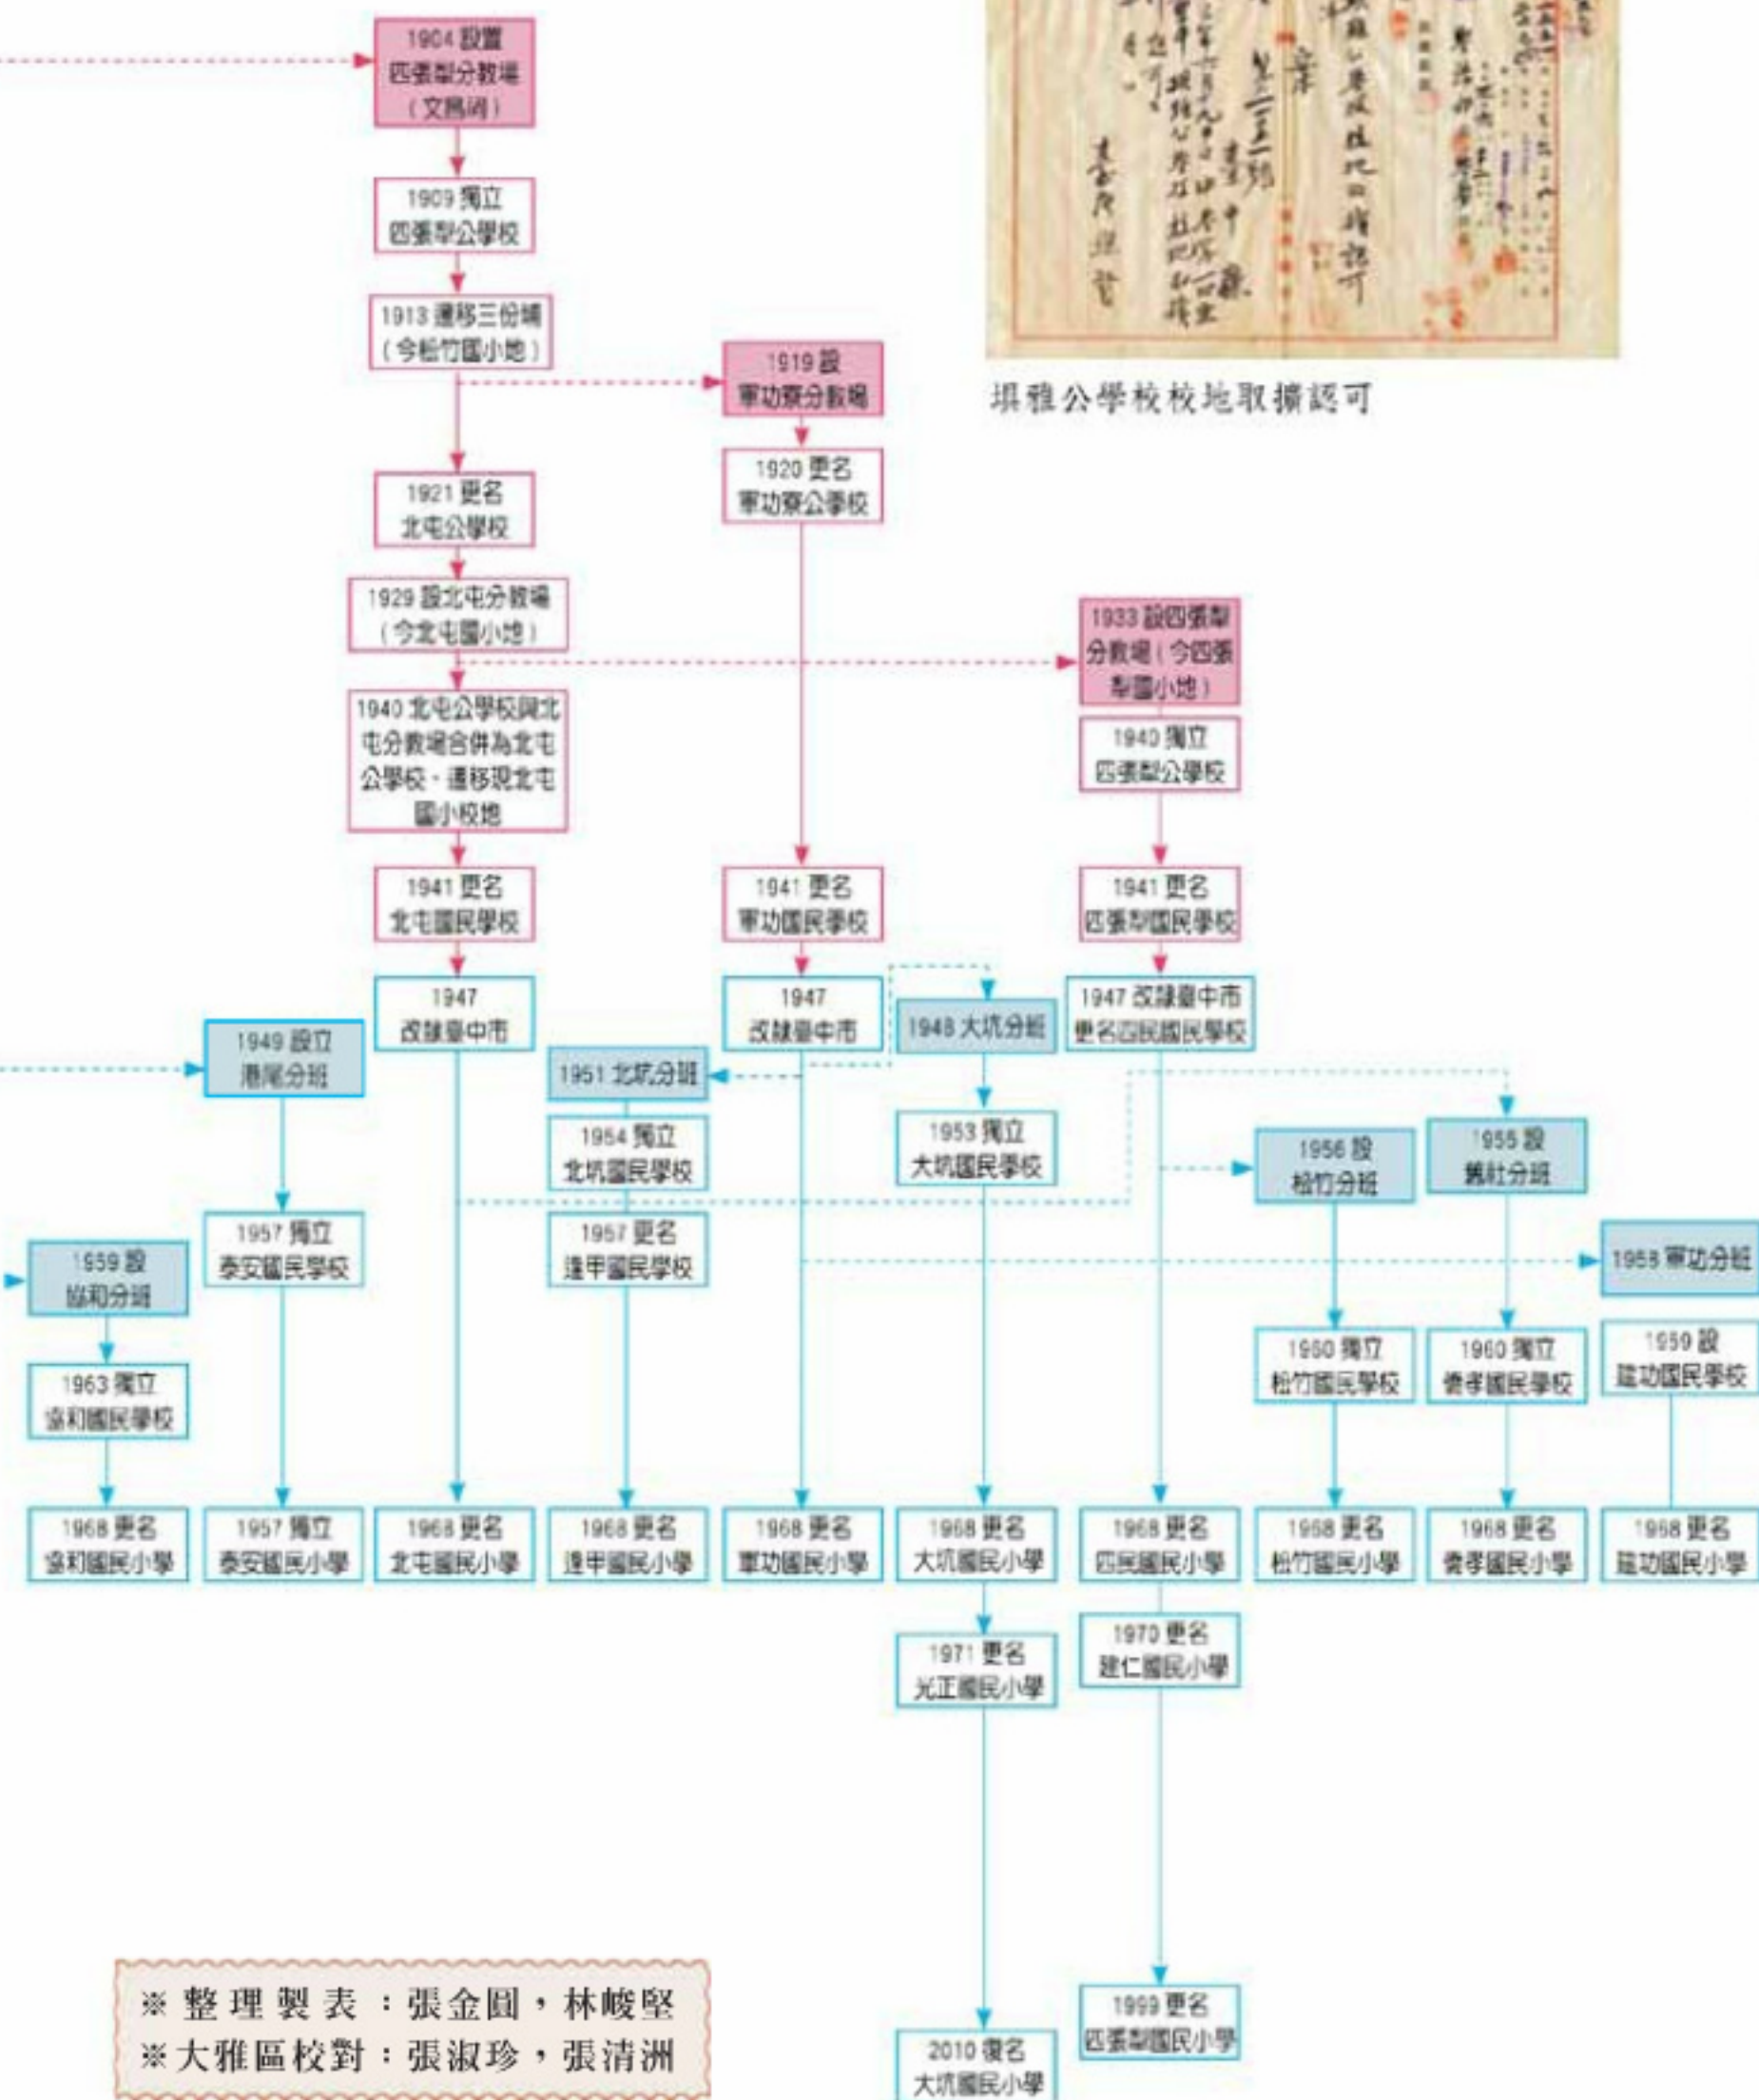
1904 設置
四張犁分教場
（文昌祠）

1909 獨立
四張犁公學校

1913 遷移三份埔
（今松竹國小地）

1919 設
軍功寮分教場

1920 更名
軍功寮公學校

1921 更名
北屯公學校

1929 設北屯分教場
（今北屯國小地）

1933 設四張犁分教場（今四張犁國小地）

1940 北屯公學校與北屯分教場合併為北屯公學校，遷移現北屯國小校地

1940 獨立
四張犁公學校

1941 更名
北屯國民學校

1941 更名
軍功國民學校

1941 更名
四張犁國民學校

1947
改隸臺中市

1947
改隸臺中市

1948 大坑分班

1947 改隸臺中市
更名四民國民學校

1949 設立
港尾分班

1951 北坑分班

1954 獨立
北坑國民學校

1953 獨立
大坑國民學校

1956 設
松竹分班

1955 設
舊社分班

1957 獨立
泰安國民學校

1957 更名
逢甲國民學校

1958 軍功分班

1959 設
協和分班

1960 獨立
松竹國民學校

1960 獨立
僑孝國民學校

1959 設
建功國民學校

1963 獨立
協和國民學校

1968 更名
協和國民小學

1957 獨立
泰安國民小學

1968 更名
北屯國民小學

1968 更名
逢甲國民小學

1968 更名
軍功國民小學

1968 更名
大坑國民小學

1968 更名
四民國民小學

1968 更名
松竹國民小學

1968 更名
僑孝國民小學

1968 更名
建功國民小學

1971 更名
光正國民小學

1970 更名
建仁國民小學

1999 更名
四張犁國民小學

2010 復名
大坑國民小學

埧雅公學校校地取擴認可

※ 整理製表：張金圓，林峻堅
※ 大雅區校對：張淑珍，張清洲